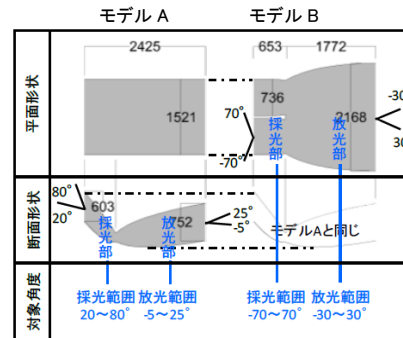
モデル A

モデル B

平面形状

2425

1521

653

1772

736

2168

70°

-70°

-30

30

採光部

放光部

断面形状

80°

20°

603

採光部

放光部

52

25°

-5°

モデルAと同じ

対象角度

採光範囲 20〜80°

放光範囲 -5〜25°

採光範囲 -70〜70°

放光範囲 -30〜30°